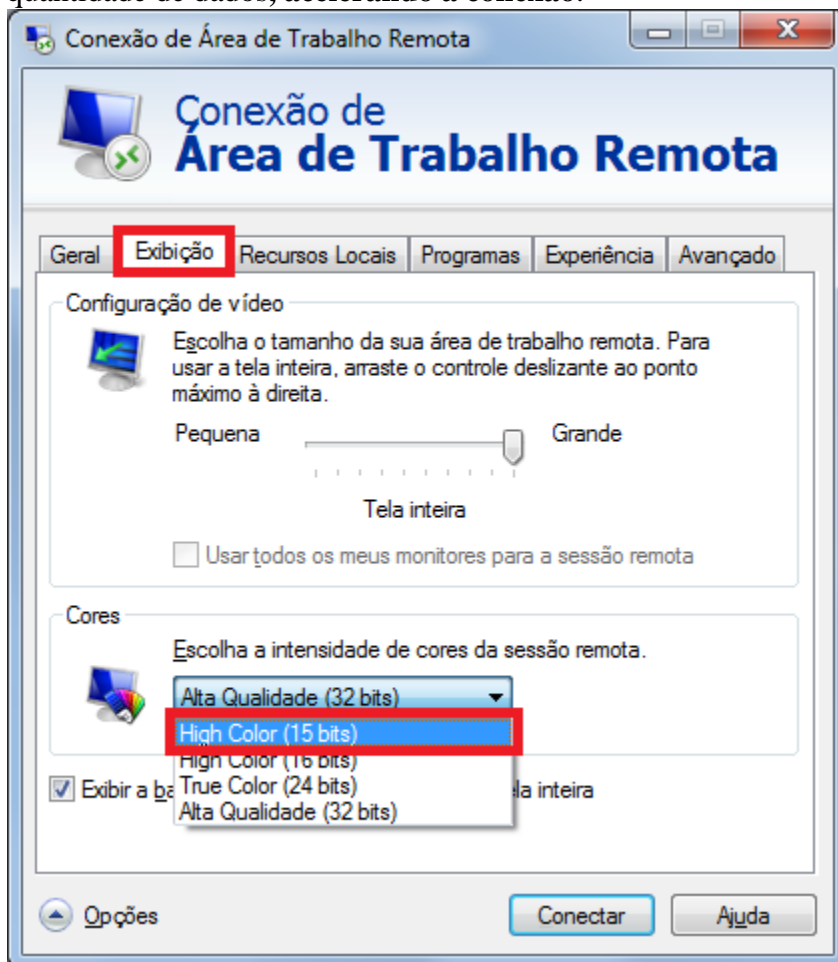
Conexão de Área de Trabalho Remota

Conexão de
Área de Trabalho Remota

Geral | Exibição | Recursos Locais | Programas | Experiência | Avançado

Configuração de vídeo

Escolha o tamanho da sua área de trabalho remota. Para usar a tela inteira, arraste o controle deslizante ao ponto máximo à direita.

Pequena
Grande
Tela inteira

Usar todos os meus monitores para a sessão remota

Cores

Escolha a intensidade de cores da sessão remota.

Alta Qualidade (32 bits)
High Color (15 bits)
High Color (16 bits)
True Color (24 bits)
Alta Qualidade (32 bits)

Exibir a ba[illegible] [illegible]ela inteira

Opções
Conectar
Ajuda